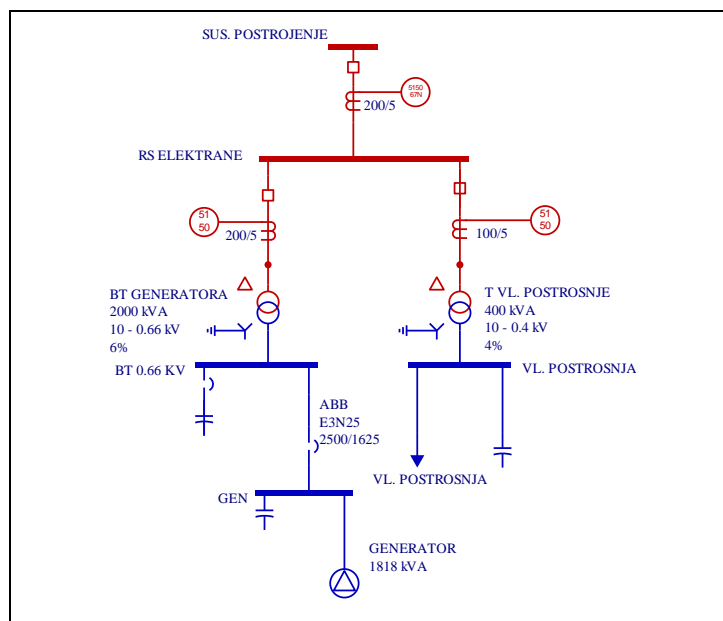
SUS. POSTROJENJE

5150
67N

200/5

RS ELEKTRANE

51
50

200/5

100/5

51
50

BT GENERATORA
2000 kVA
10 - 0.66 kV
6%

T VL. POSTROSNJE
400 kVA
10 - 0.4 kV
4%

BT 0.66 KV

VL. POSTROSNJA

ABB
E3N25
2500/1625

VL. POSTROSNJA

GEN

GENERATOR
1818 kVA